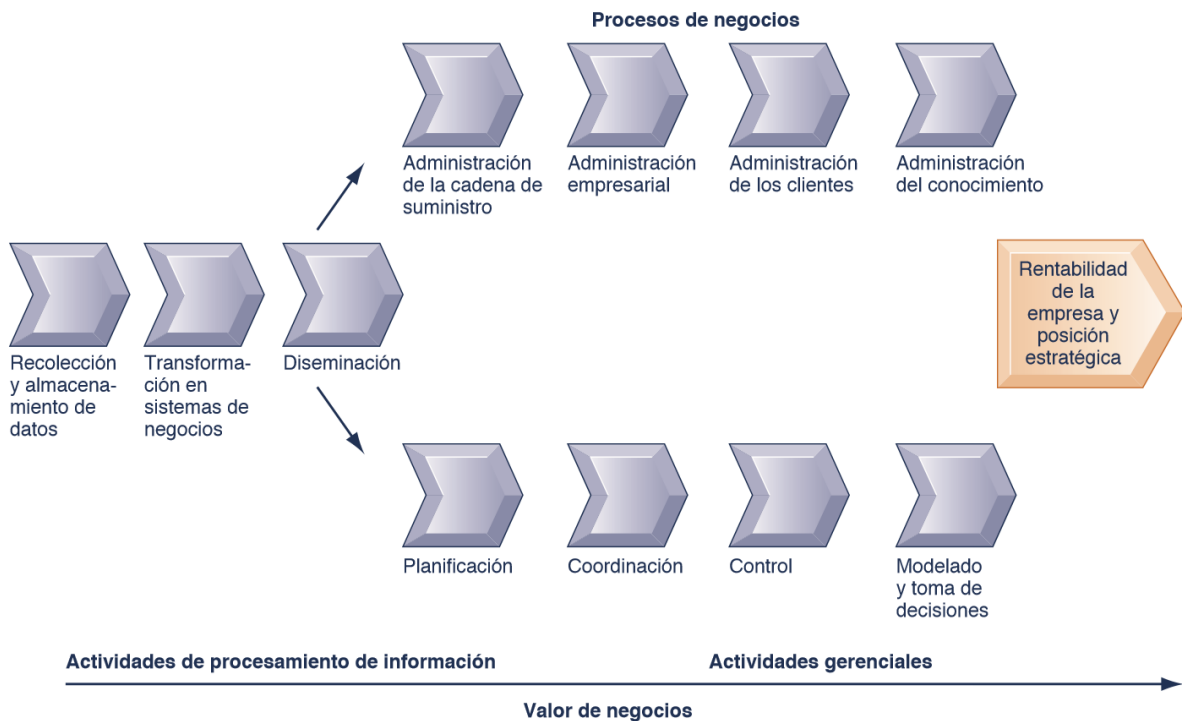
Procesos de negocios

Administración de la cadena de suministro

Administración empresarial

Administración de los clientes

Administración del conocimiento

Recolección y almacenamiento de datos

Transformación en sistemas de negocios

Diseminación

Rentabilidad de la empresa y posición estratégica

Planificación

Coordinación

Control

Modelado y toma de decisiones

Actividades de procesamiento de información

Actividades gerenciales

Valor de negocios